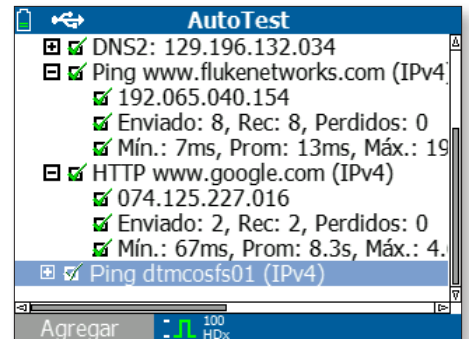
AutoTest
DNS2: 129.196.132.034
Ping www.flukenetworks.com (IPv4)
192.065.040.154
Enviado: 8, Rec: 8, Perdidos: 0
Mín.: 7ms, Prom: 13ms, Máx.: 19
HTTP www.google.com (IPv4)
074.125.227.016
Enviado: 2, Rec: 2, Perdidos: 0
Mín.: 67ms, Prom: 8.3s, Máx.: 4.
Ping dtmcosfs01 (IPv4)
Agregar
100
HDx